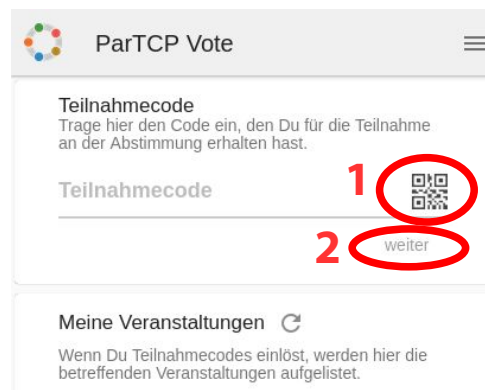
ParTCP Vote

Teilnahmecode
Trage hier den Code ein, den Du für die Teilnahme an der Abstimmung erhalten hast.

Teilnahmecode

1

2 weiter

Meine Veranstaltungen

Wenn Du Teilnahmecodes einlöst, werden hier die betreffenden Veranstaltungen aufgelistet.